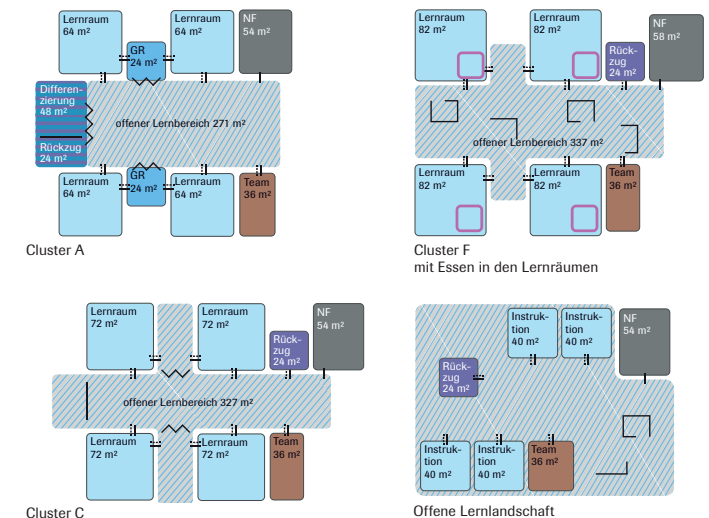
Lernraum
64 m²

GR
24 m²

Lernraum
64 m²

NF
54 m²

Differenzierung
48 m²

offener Lernbereich 271 m²

Rückzug
24 m²

Lernraum
64 m²

GR
24 m²

Lernraum
64 m²

Team
36 m²

Cluster A

Lernraum
82 m²

Lernraum
82 m²

Rückzug
24 m²

NF
58 m²

offener Lernbereich 337 m²

Lernraum
82 m²

Lernraum
82 m²

Team
36 m²

Cluster F
mit Essen in den Lernräumen

Lernraum
72 m²

Lernraum
72 m²

Rückzug
24 m²

NF
54 m²

offener Lernbereich 327 m²

Lernraum
72 m²

Lernraum
72 m²

Team
36 m²

Cluster C

Instruktion
40 m²

Instruktion
40 m²

NF
54 m²

Rückzug
24 m²

Instruktion
40 m²

Instruktion
40 m²

Team
36 m²

Offene Lernlandschaft